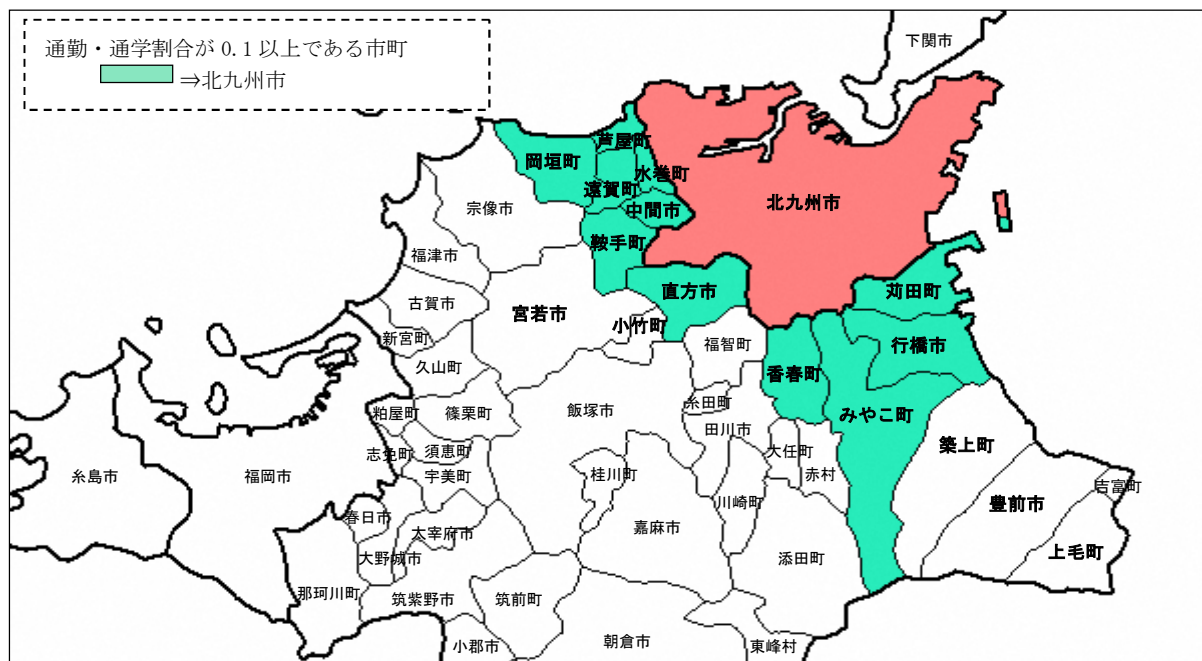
通勤・通学割合が 0.1 以上である市町
⇒北九州市

下関市
芦屋町
岡垣町
水巻町
遠賀町
中間市
北九州市
宗像市
鞍手町
福津市
直方市
苅田町
古賀市
宮若市
小竹町
新宮町
福智町
行橋市
久山町
香春町
粕屋町
篠栗町
糸田町
みやこ町
飯塚市
田川市
築上町
志免町
須恵町
大任町
糸島市
福岡市
宇美町
桂川町
赤村
吉富町
川崎町
豊前市
春日市
太宰府市
嘉麻市
大野城市
添田町
上毛町
那珂川町
筑紫野市
筑前町
小郡市
朝倉市
東峰村